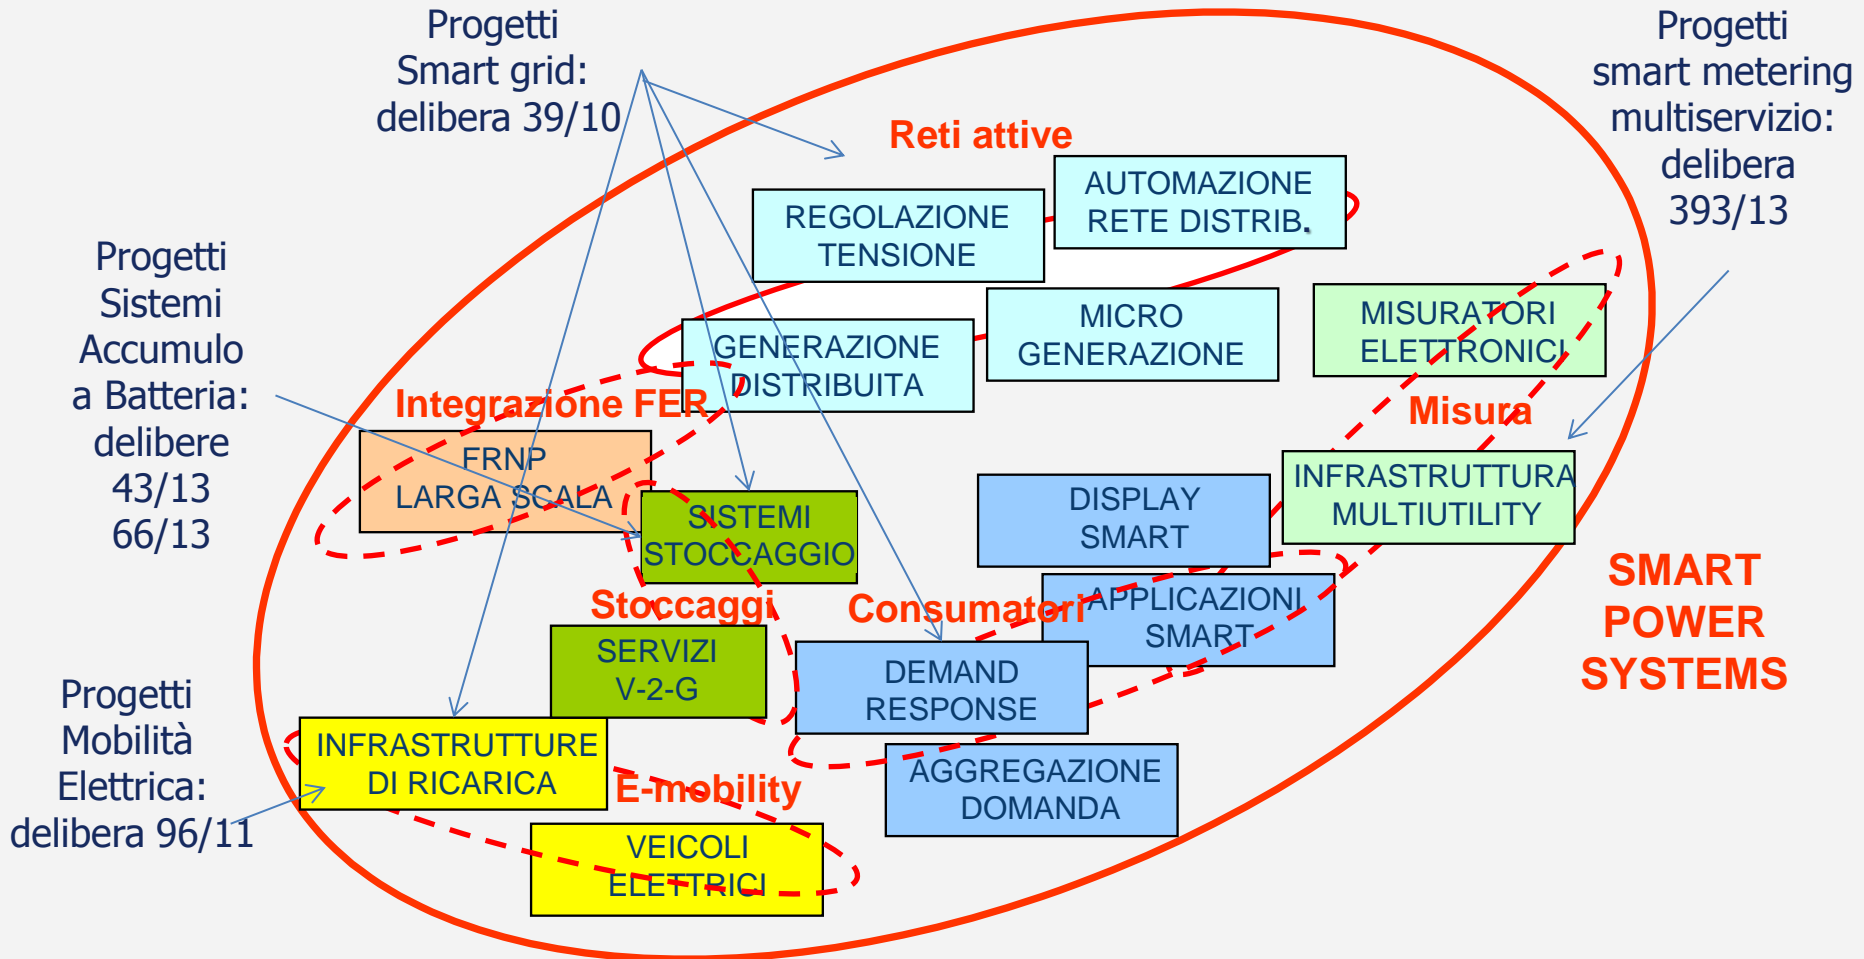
Progetti Smart grid: delibera 39/10

Progetti smart metering multiservizio: delibera 393/13

Reti attive

REGOLAZIONE TENSIONE

AUTOMAZIONE RETE DISTRIB.

Progetti Sistemi Accumulo a Batteria: delibere 43/13 66/13

GENERAZIONE DISTRIBUITA

MICRO GENERAZIONE

MISURATORI ELETTRONICI

Integrazione FER

Misura

FRNP LARGA SCALA

SISTEMI STOCCAGGIO

DISPLAY SMART

INFRASTRUTTURA MULTIUTILITY

SMART POWER SYSTEMS

Stoccaggi

Consumatori

APPLICAZIONI SMART

SERVIZI V-2-G

DEMAND RESPONSE

Progetti Mobilità Elettrica: delibera 96/11

INFRASTRUTTURE DI RICARICA

AGGREGAZIONE DOMANDA

E-mobility

VEICOLI ELETTRICI